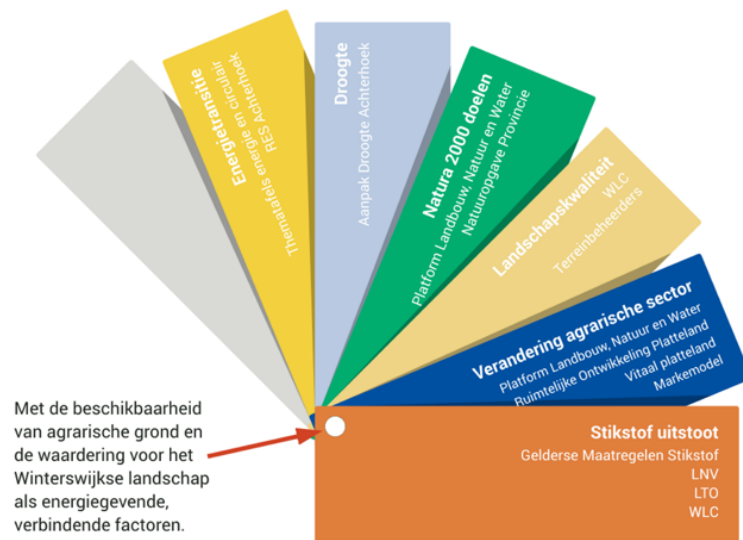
Energietransitie
Thematafels energie en circulair
RES Achterhoek

Droogte
Aanpak Droogte Achterhoek

Natura 2000 doelen
Platform Landbouw, Natuur en Water
Natuuropgave Provincie

Landschapskwaliteit
WLC
Terreinbeheerders

Verandering agrarische sector
Platform Landbouw, Natuur en Water
Ruimtelijke Ontwikkeling Platteland
Vitaal platteland
Markemodel

Stikstof uitstoot
Gelderse Maatregelen Stikstof
LNV
LTO
WLC

Met de beschikbaarheid van agrarische grond en de waardering voor het Winterswijkse landschap als energiegevende, verbindende factoren.